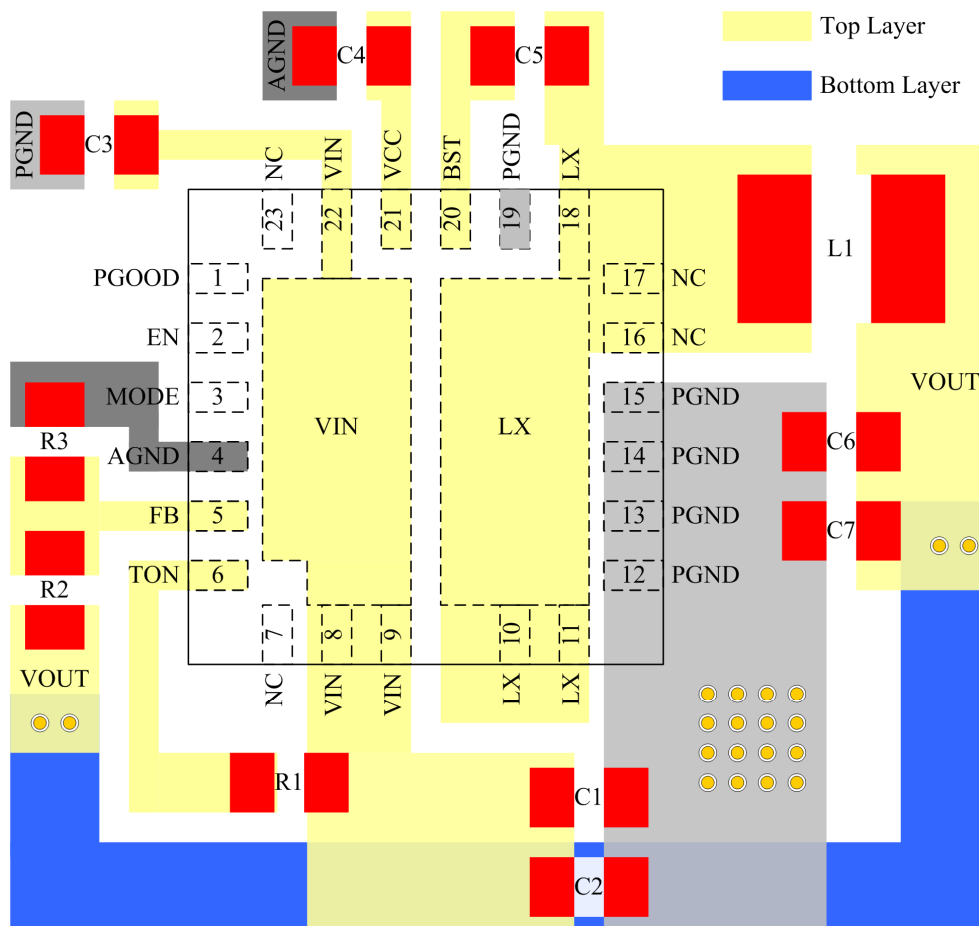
AGND C4 C5 Top Layer
Bottom Layer
PGND C3
NC VIN VCC BST PGND LX
23 22 21 20 19 18
L1
PGOOD 1
17 NC
EN 2
16 NC
VOUT
MODE 3
15 PGND
R3
VIN
LX
C6
AGND 4
14 PGND
FB 5
13 PGND
C7
TON 6
12 PGND
R2
7 8 9 10 11
VOUT
NC VIN VIN LX LX
R1
C1
C2